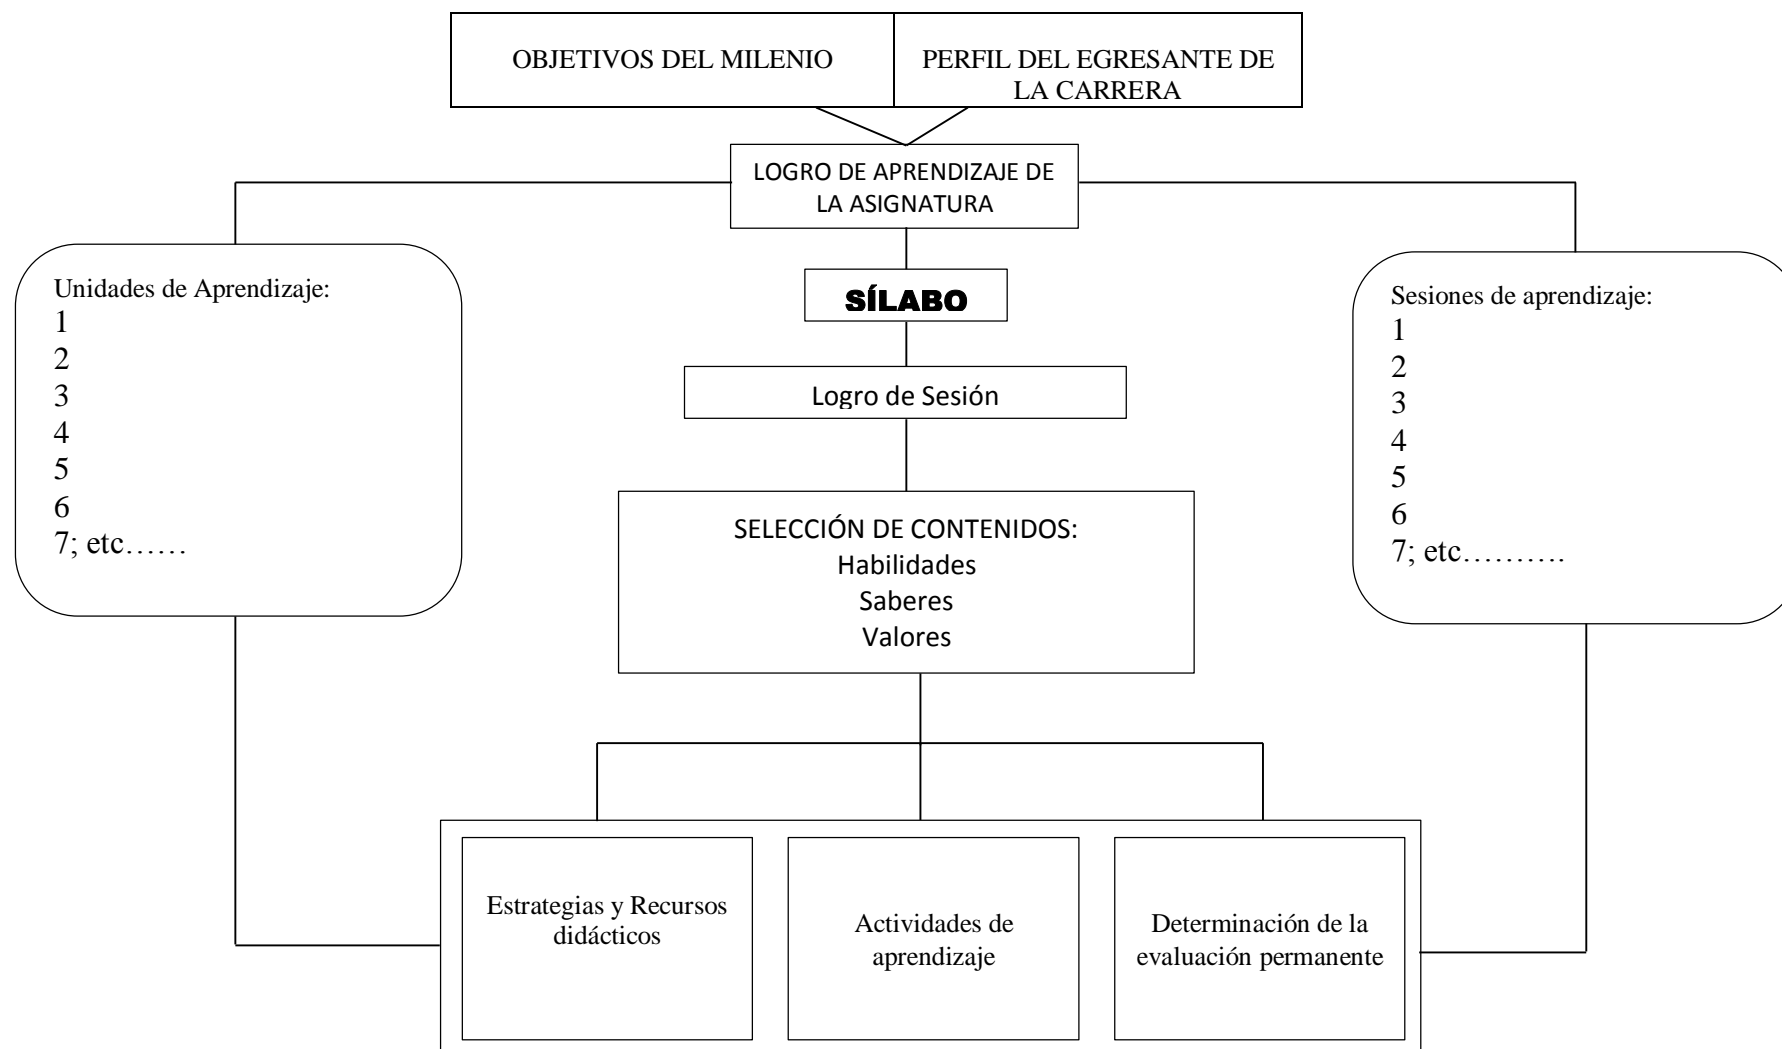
OBJETIVOS DEL MILENIO

PERFIL DEL EGRESANTE DE LA CARRERA

LOGRO DE APRENDIZAJE DE LA ASIGNATURA

Unidades de Aprendizaje:
1
2
3
4
5
6
7; etc……

SÍLABO

Sesiones de aprendizaje:
1
2
3
4
5
6
7; etc……….

Logro de Sesión

SELECCIÓN DE CONTENIDOS:
Habilidades
Saberes
Valores

Estrategias y Recursos didácticos

Actividades de aprendizaje

Determinación de la evaluación permanente